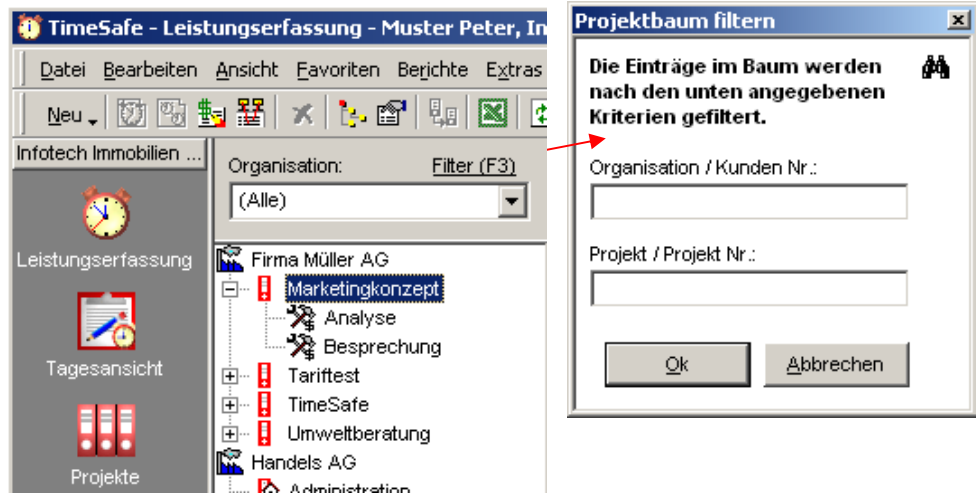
TimeSafe - Leistungserfassung - Muster Peter, In

Datei Bearbeiten Ansicht Favoriten Berichte Extras

Neu

Infotech Immobilien ...

Leistungserfassung

Tagesansicht

Projekte

Organisation:

Filter (F3)

(Alle)

Firma Müller AG

Marketingkonzept

Analyse

Besprechung

Tariftest

TimeSafe

Umweltberatung

Handels AG

Administration

Projektbaum filtern

Die Einträge im Baum werden nach den unten angegebenen Kriterien gefiltert.

Organisation / Kunden Nr.:

Projekt / Projekt Nr.:

Ok

Abbrechen